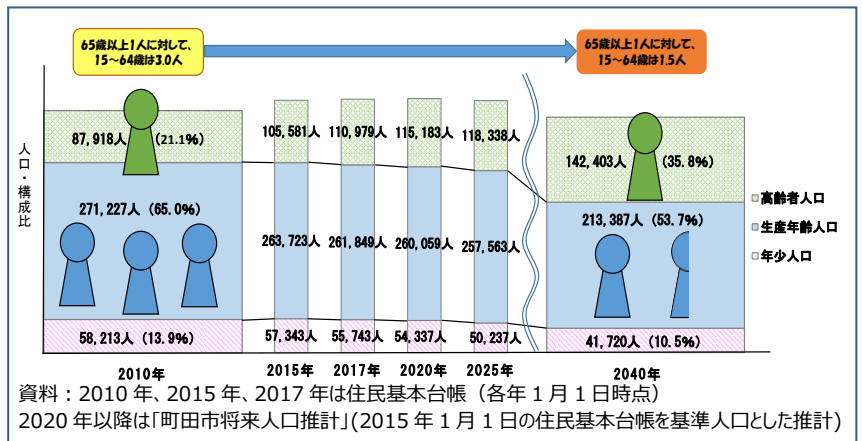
65歳以上1人に対して、15～64歳は3.0人

65歳以上1人に対して、15～64歳は1.5人

人口・構成比

87,918人 (21.1%)
271,227人 (65.0%)
58,213人 (13.9%)
2010年

105,581人
263,723人
57,343人
2015年

110,979人
261,849人
55,743人
2017年

115,183人
260,059人
54,337人
2020年

118,338人
257,563人
50,237人
2025年

142,403人 (35.8%)
213,387人 (53.7%)
41,720人 (10.5%)
2040年

高齢者人口
生産年齢人口
年少人口

資料：2010 年、2015 年、2017 年は住民基本台帳（各年 1 月 1 日時点）
2020 年以降は「町田市将来人口推計」(2015 年 1 月 1 日の住民基本台帳を基準人口とした推計)